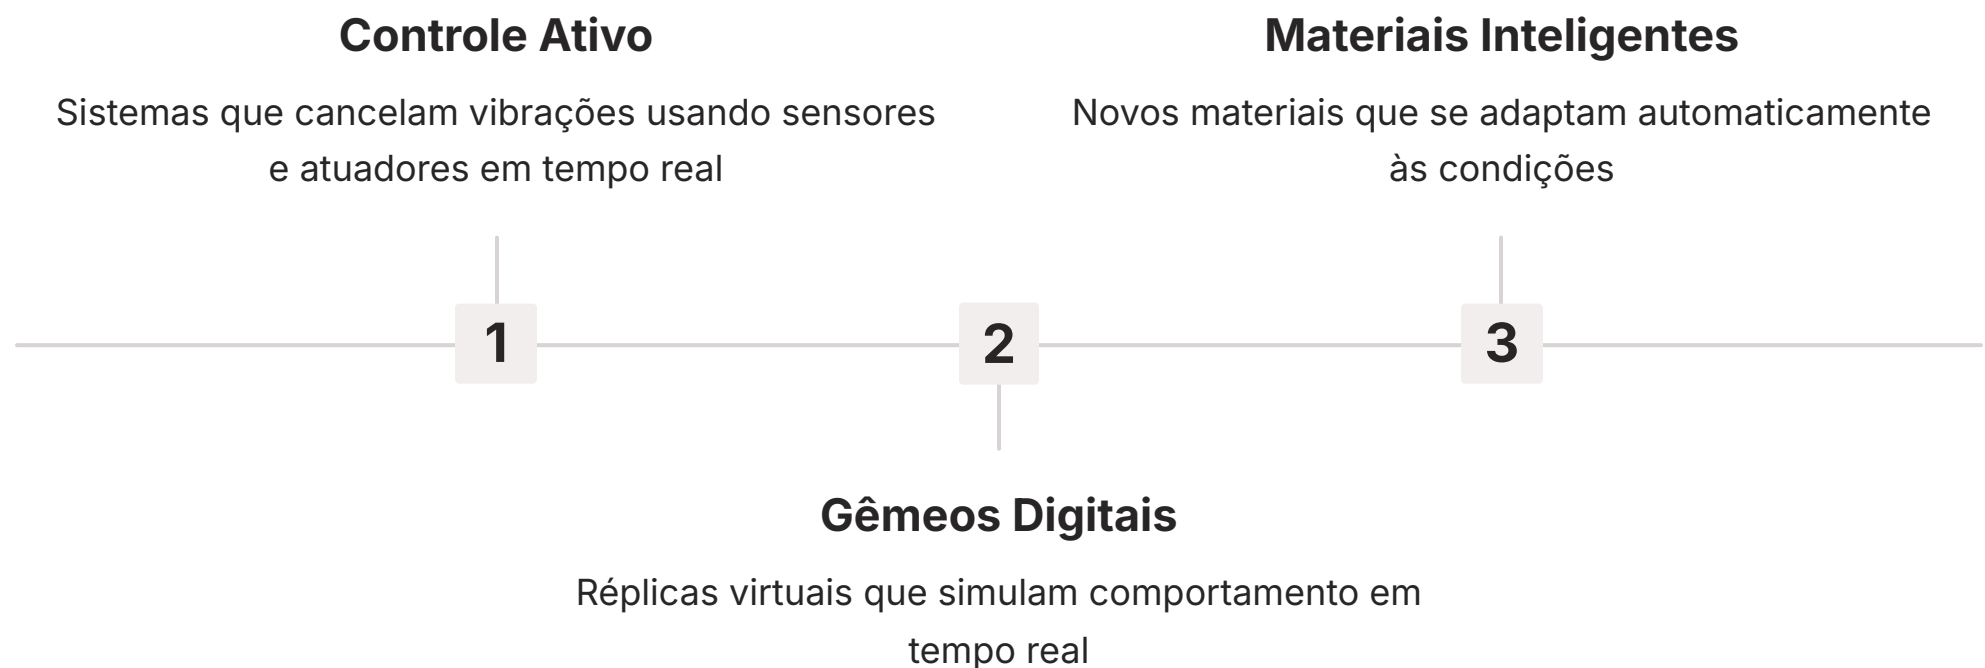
Controle Ativo

Sistemas que cancelam vibrações usando sensores e atuadores em tempo real

Materiais Inteligentes

Novos materiais que se adaptam automaticamente às condições

1

2

3

Gêmeos Digitais

Réplicas virtuais que simulam comportamento em tempo real